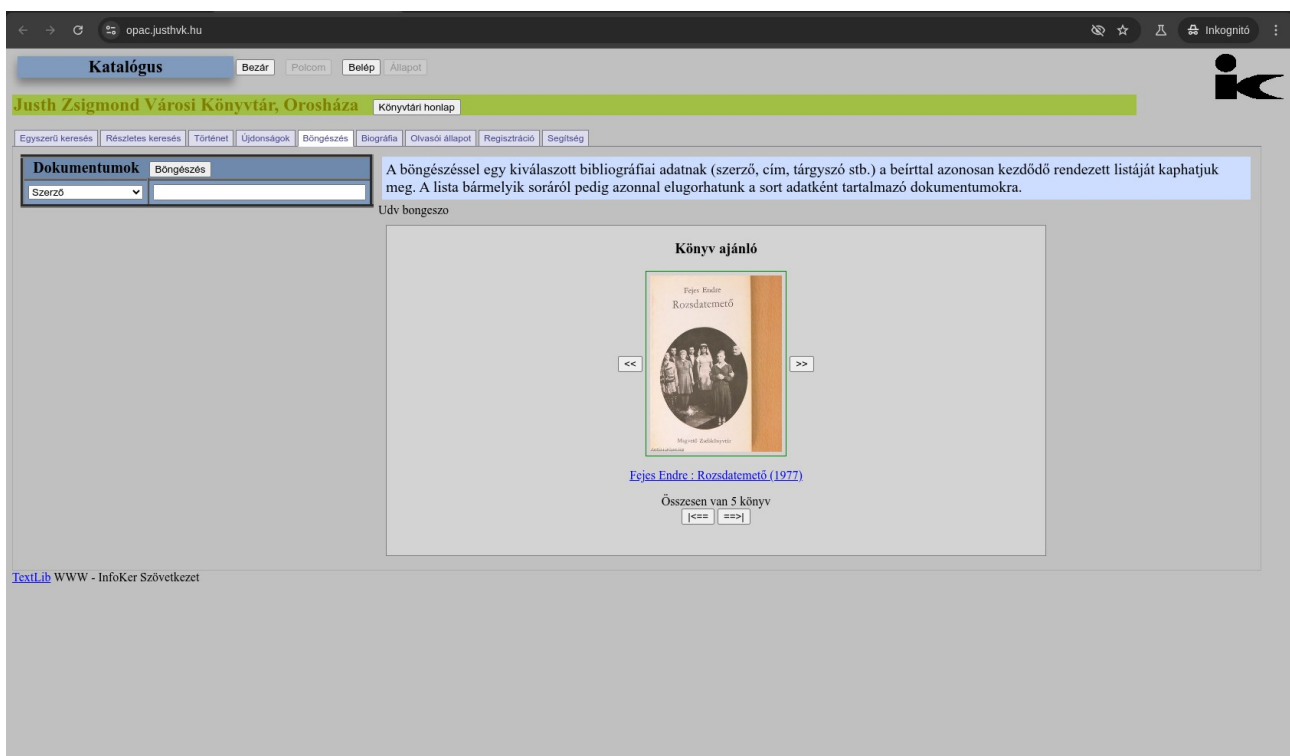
opac.justhvk.hu

Inkognitó

Katalógus Bezár Polcom Belép Állapot

Justh Zsigmond Városi Könyvtár, Orosháza Könyvtári honlap

Egyszerű keresés | Részletes keresés | Történet | Újdonságok | Böngészés | Biográfia | Olvasói állapot | Regisztráció | Segítség

Dokumentumok Böngészés

Szerző

A böngészéssel egy kiválaszott bibliográfiai adatnak (szerző, cím, tárgyszó stb.) a beírttal azonosan kezdődő rendezett listáját kaphatjuk meg. A lista bármelyik soráról pedig azonnal elugorhatunk a sort adatként tartalmazó dokumentumokra.

Udv bongeszo

Könyv ajánló

<<

Fejes Endre
Rozsdatemető

Magvető Zsebkönyvtár

>>

Fejes Endre : Rozsdatemető (1977)

Összesen van 5 könyv

|<== ==>|

TextLib WWW - InfoKer Szövetkezet